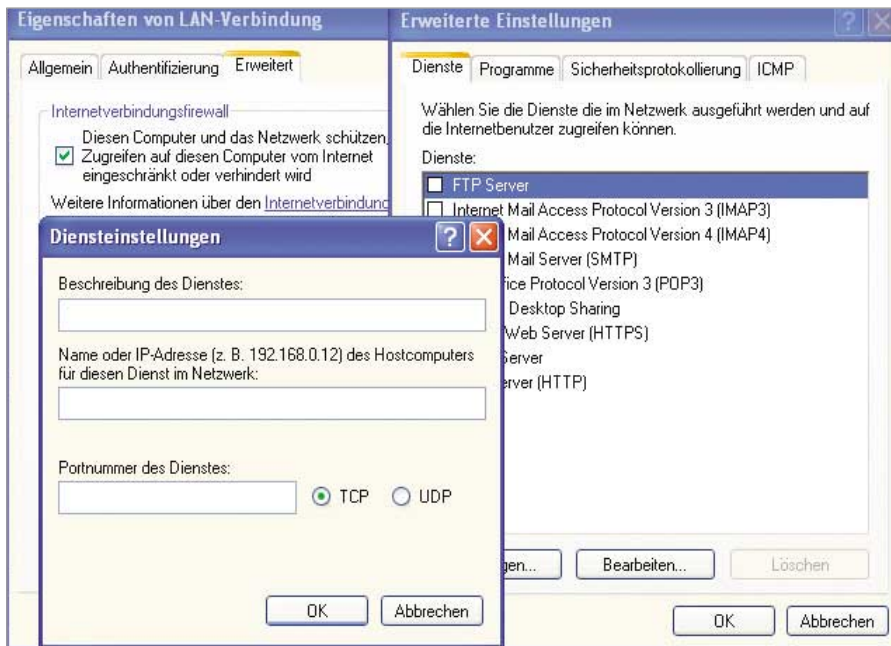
Eigenschaften von LAN-Verbindung

Allgemein | Authentifizierung | Erweitert

Internetverbindungsfirewall

Diesen Computer und das Netzwerk schützen, Zugreifen auf diesen Computer vom Internet eingeschränkt oder verhindert wird

Weitere Informationen über den Internetverbindung

Erweiterte Einstellungen

?

Dienste | Programme | Sicherheitsprotokollierung | ICMP

Wählen Sie die Dienste die im Netzwerk ausgeführt werden und auf die Internetbenutzer zugreifen können.

Dienste:

FTP Server
Internet Mail Access Protocol Version 3 (IMAP3)
Mail Access Protocol Version 4 (IMAP4)
Mail Server (SMTP)
fice Protocol Version 3 (POP3)
Desktop Sharing
Web Server (HTTPS)
Server
rver (HTTP)

gen... | Bearbeiten... | Löschen

OK | Abbrechen

Diensteinstellungen

?

Beschreibung des Dienstes:

Name oder IP-Adresse (z. B. 192.168.0.12) des Hostcomputers für diesen Dienst im Netzwerk:

Portnummer des Dienstes:

TCP
UDP

OK | Abbrechen